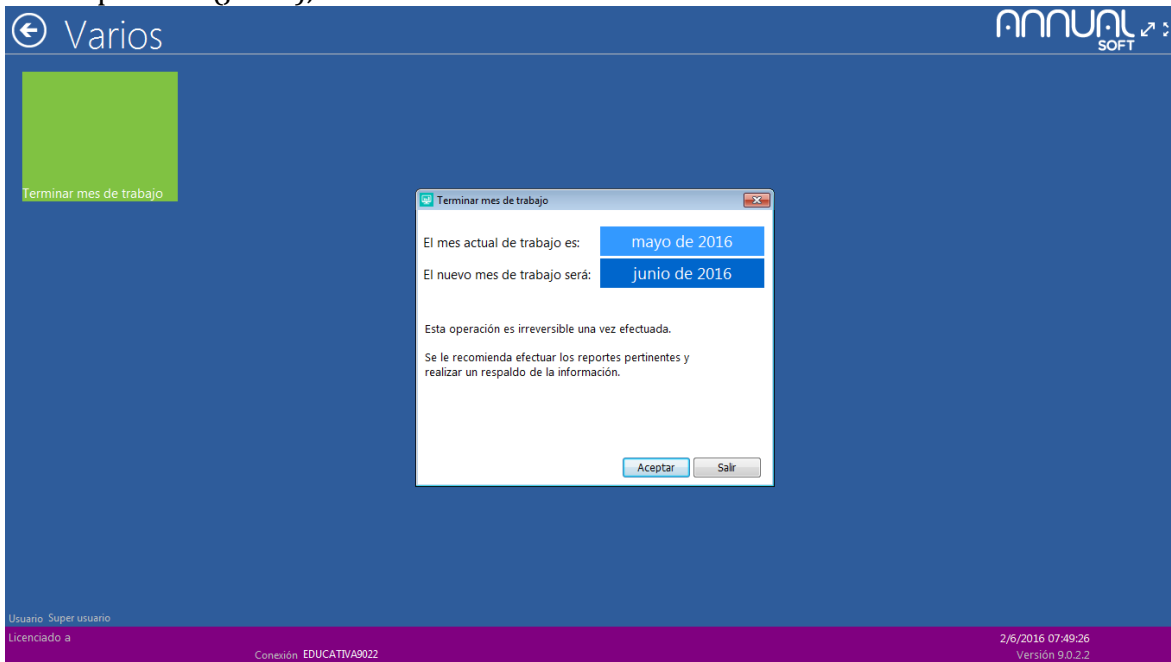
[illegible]

Varios

ANNUAL SOFT

Terminar mes de trabajo

Terminar mes de trabajo

El mes actual de trabajo es: mayo de 2016

El nuevo mes de trabajo será: junio de 2016

Esta operación es irreversible una vez efectuada.

Se le recomienda efectuar los reportes pertinentes y realizar un respaldo de la información.

Aceptar Salir

Usuario Super usuario

Licenciado a

Conexión EDUCATIVA9022

2/6/2016 07:49:26
Versión 9.0.2.2